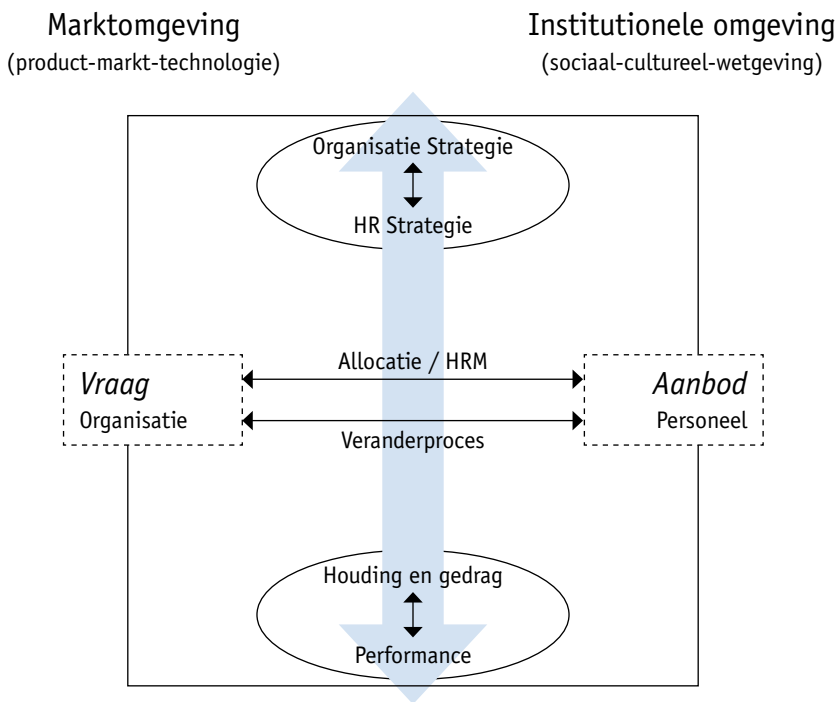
Marktomgeving
(product-markt-technologie)

Institutionele omgeving
(sociaal-cultureel-wetgeving)

Organisatie Strategie

HR Strategie

Vraag
Organisatie

Allocatie / HRM

Veranderproces

Aanbod
Personeel

Houding en gedrag

Performance